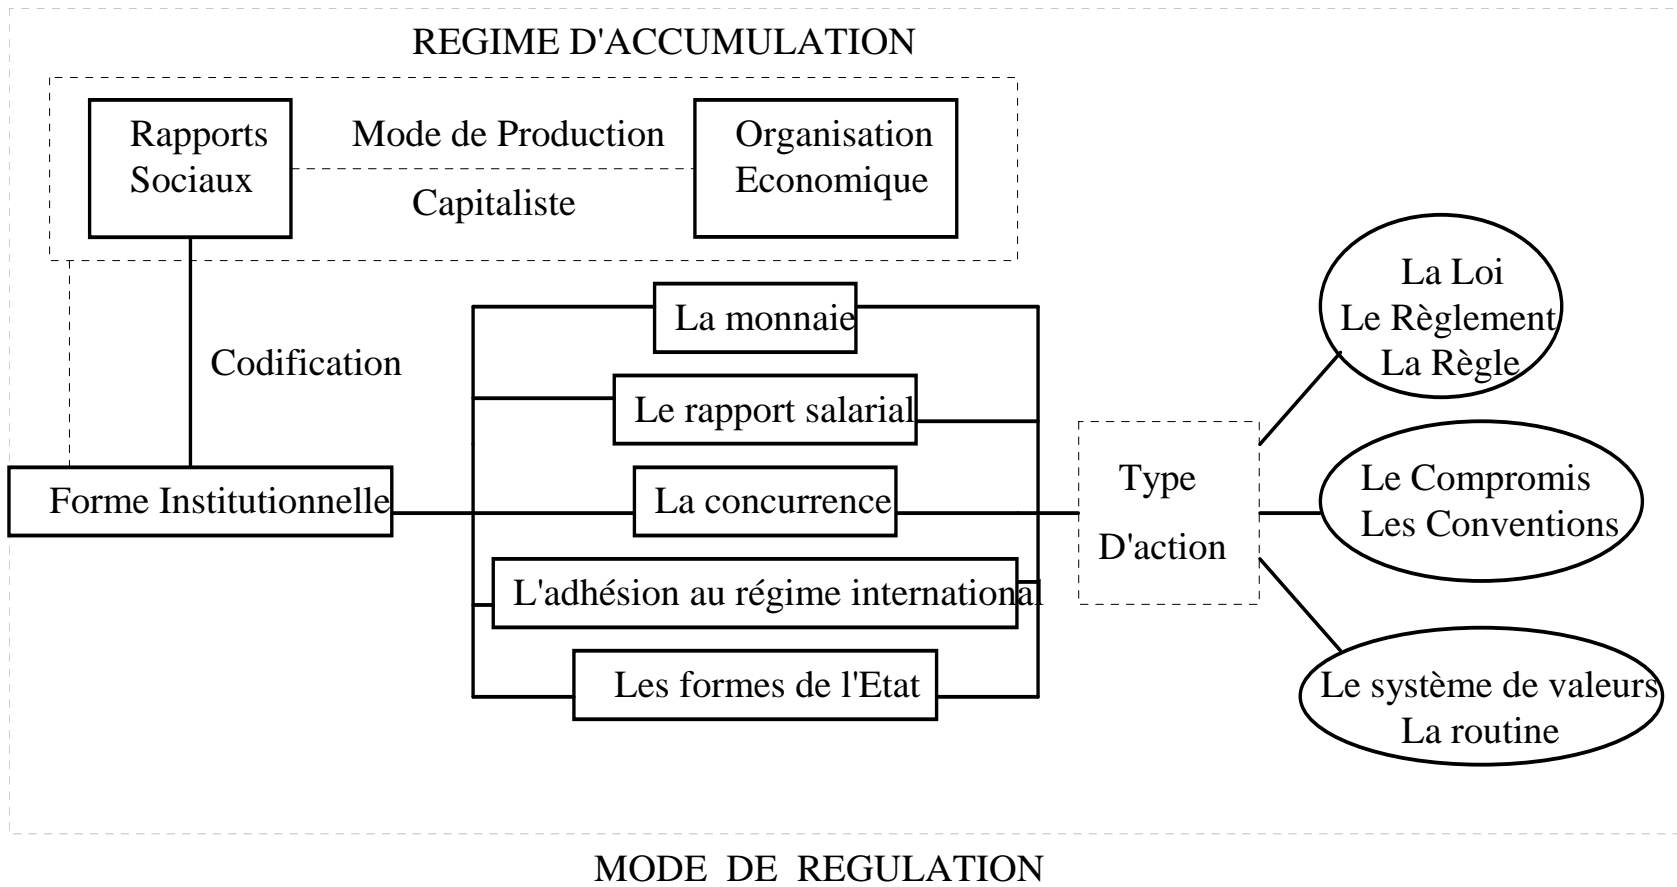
REGIME D'ACCUMULATION

Rapports Sociaux

Mode de Production Capitaliste

Organisation Economique

Codification

Forme Institutionnelle

La monnaie

Le rapport salarial

La concurrence

L'adhésion au régime international

Les formes de l'Etat

Type D'action

La Loi
Le Règlement
La Règle

Le Compromis
Les Conventions

Le système de valeurs
La routine

MODE DE REGULATION